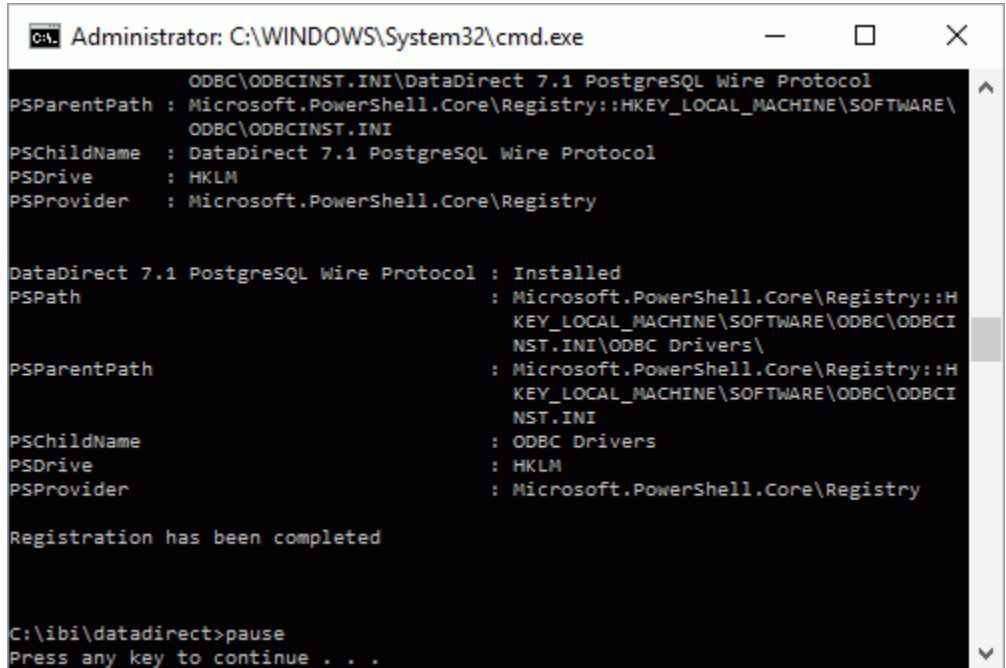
Administrator: C:\WINDOWS\System32\cmd.exe

ODBC\ODBCINST.INI\DataDirect 7.1 PostgreSQL Wire Protocol
PSParentPath : Microsoft.PowerShell.Core\Registry::HKEY_LOCAL_MACHINE\SOFTWARE\ODBC\ODBCINST.INI
PSChildName : DataDirect 7.1 PostgreSQL Wire Protocol
PSDrive : HKLM
PSProvider : Microsoft.PowerShell.Core\Registry

DataDirect 7.1 PostgreSQL Wire Protocol : Installed
PSPath : Microsoft.PowerShell.Core\Registry::HKEY_LOCAL_MACHINE\SOFTWARE\ODBC\ODBCINST.INI\ODBC Drivers\
PSParentPath : Microsoft.PowerShell.Core\Registry::HKEY_LOCAL_MACHINE\SOFTWARE\ODBC\ODBCINST.INI
PSChildName : ODBC Drivers
PSDrive : HKLM
PSProvider : Microsoft.PowerShell.Core\Registry

Registration has been completed

C:\ibi\datadirect>pause
Press any key to continue . . .